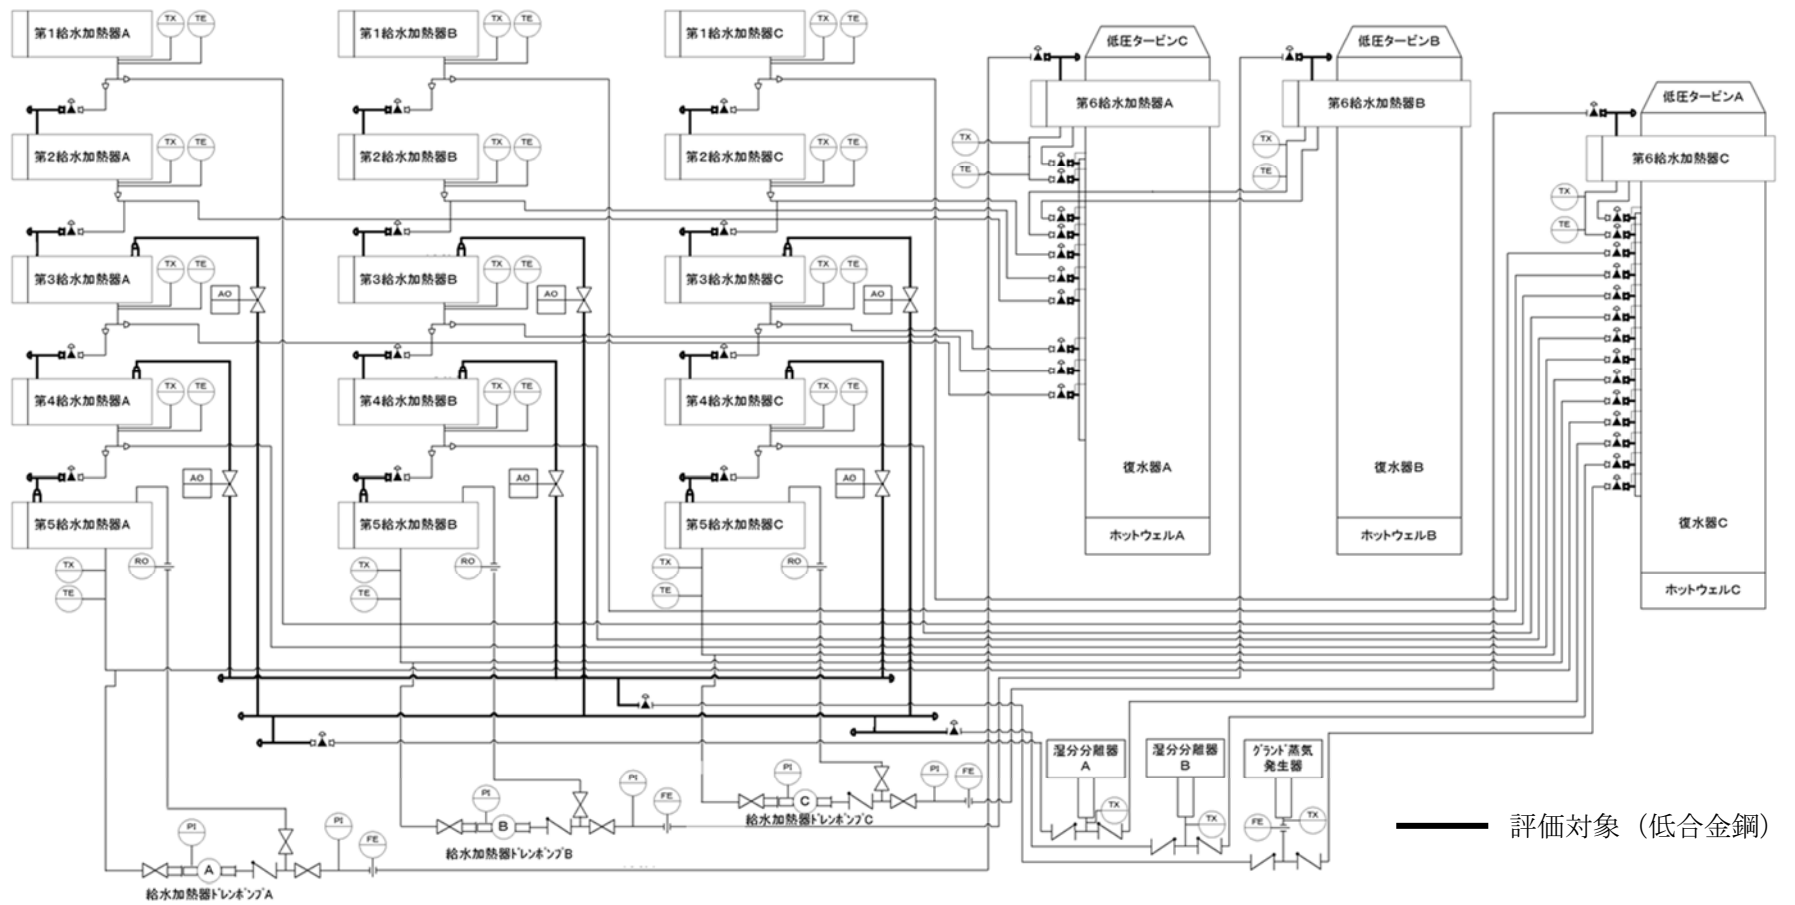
第1給水加熱器A TX TE
第1給水加熱器B TX TE
第1給水加熱器C TX TE
低圧タービンC
低圧タービンB
低圧タービンA
第6給水加熱器A
第6給水加熱器B
第6給水加熱器C
第2給水加熱器A TX TE
第2給水加熱器B TX TE
第2給水加熱器C TX TE
TX TE
TX TE
TX TE
第3給水加熱器A TX TE AO
第3給水加熱器B TX TE AO
第3給水加熱器C TX TE AO
第4給水加熱器A TX TE
第4給水加熱器B TX TE
第4給水加熱器C TX TE
AO AO AO
復水器A
復水器B
第5給水加熱器A
第5給水加熱器B
第5給水加熱器C
復水器C
ホットウェルA
ホットウェルB
TX TE RO
TX TE RO
TX TE RO
ホットウェルC
湿分分離器 A
湿分分離器 B
ｸﾞﾗﾝﾄﾞ蒸気 発生器
PI FE PI FE
TX TX FE TX
PI
C
給水加熱器ﾄﾞﾚﾝﾎﾟﾝﾌﾟC
PI PI FE
B
給水加熱器ﾄﾞﾚﾝﾎﾟﾝﾌﾟB
PI
A
給水加熱器ﾄﾞﾚﾝﾎﾟﾝﾌﾟA
評価対象（低合金鋼）